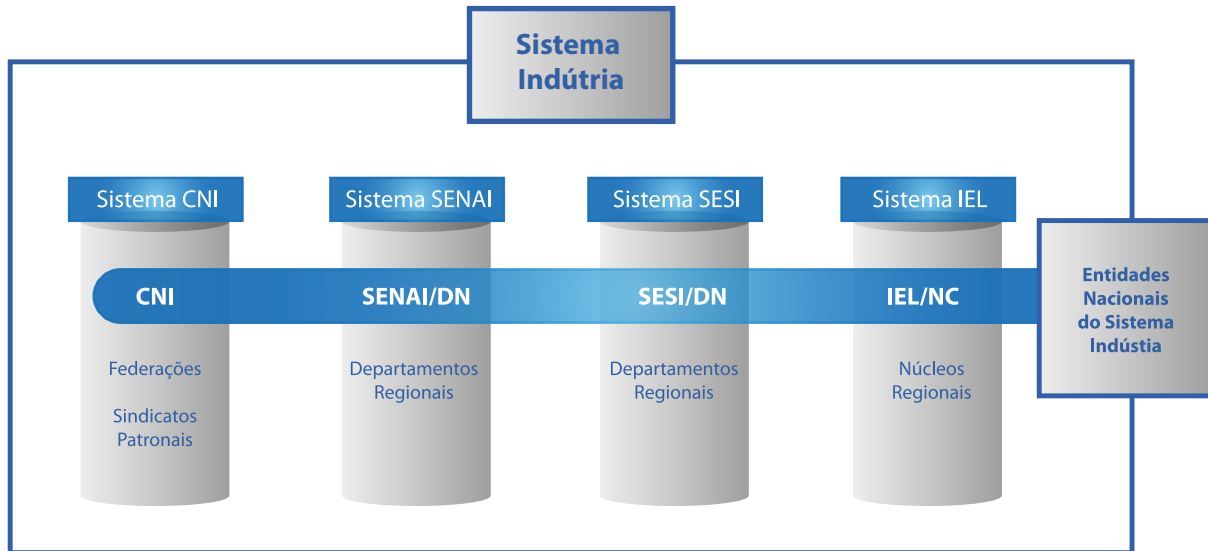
Sistema Indútria

Sistema CNI

Sistema SENAI

Sistema SESI

Sistema IEL

CNI

SENAI/DN

SESI/DN

IEL/NC

Entidades Nacionais do Sistema Indústia

Federações

Sindicatos Patronais

Departamentos Regionais

Departamentos Regionais

Núcleos Regionais